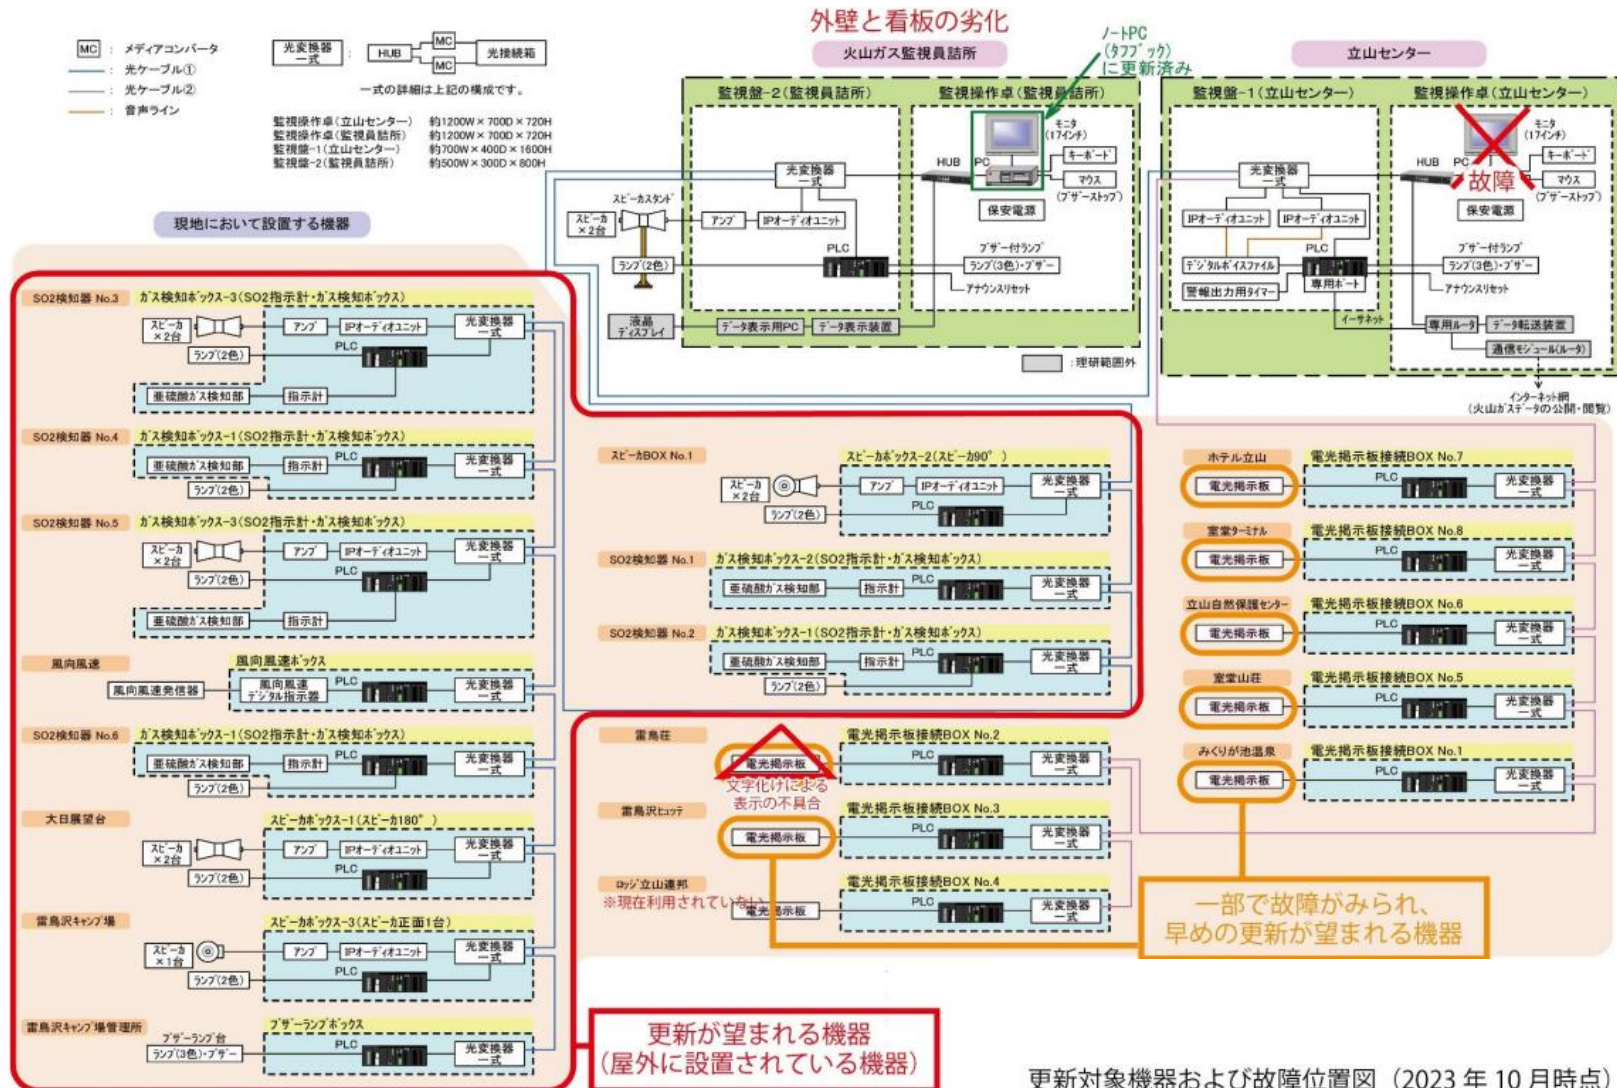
MC ： メディアコンバータ
： 光ケーブル①
： 光ケーブル②
： 音声ライン

光変換器一式 ： HUB MC MC 光接続箱
一式の詳細は上記の構成です。

監視操作卓（立山センター） 約1200W×700D×720H
監視操作卓（監視員詰所） 約1200W×700D×720H
監視盤-1（立山センター） 約700W×400D×1600H
監視盤-2（監視員詰所） 約500W×300D×800H

外壁と看板の劣化
火山ガス監視員詰所
ノートPC（タフブック）に更新済み
立山センター

監視盤-2（監視員詰所）
監視操作卓（監視員詰所）
監視盤-1（立山センター）
監視操作卓（立山センター）

光変換器一式
HUB
PC
モニタ（17インチ）
キーボード
マウス
（ブザーストップ）
保安電源
スピーカスタンド
スピーカ×2台
アンプ
IPオーディオユニット
ランプ（2色）
PLC
ブザー付ランプ
ランプ（3色）・ブザー
アナウンスリセット
液晶ディスプレイ
データ表示用PC
データ表示装置

光変換器一式
IPオーディオユニット
IPオーディオユニット
HUB
PC
モニタ（17インチ）
キーボード
故障
マウス
（ブザーストップ）
保安電源
PLC
デジタルボイスファイル
ブザー付ランプ
ランプ（3色）・ブザー
警報出力用タイマー
専用ボート
アナウンスリセット
イーサネット
専用ルータ
データ転送装置
通信モジュール(ルータ)
：理研範囲外
インターネット網（火山ガスデータの公開・閲覧）

現地において設置する機器

SO2検知器 No.3 ガス検知ボックス-3（SO2指示計・ガス検知ボックス）
スピーカ×2台 アンプ IPオーディオユニット 光変換器一式 ランプ（2色） PLC 亜硫酸ガス検知部 指示計

SO2検知器 No.4 ガス検知ボックス-1（SO2指示計・ガス検知ボックス）
亜硫酸ガス検知部 指示計 PLC 光変換器一式 ランプ（2色）

SO2検知器 No.5 ガス検知ボックス-3（SO2指示計・ガス検知ボックス）
スピーカ×2台 アンプ IPオーディオユニット 光変換器一式 ランプ（2色） PLC 亜硫酸ガス検知部 指示計

風向風速 風向風速ボックス
風向風速発信器 風向風速デジタル指示器 PLC 光変換器一式

SO2検知器 No.6 ガス検知ボックス-1（SO2指示計・ガス検知ボックス）
亜硫酸ガス検知部 指示計 PLC 光変換器一式 ランプ（2色）

大日展望台 スピーカボックス-1（スピーカ180°）
スピーカ×2台 アンプ IPオーディオユニット 光変換器一式 ランプ（2色） PLC

雷鳥沢キャンプ場 スピーカボックス-3（スピーカ正面1台）
スピーカ×1台 アンプ IPオーディオユニット 光変換器一式 ランプ（2色） PLC

雷鳥沢キャンプ場管理所 ブザーランプボックス
ブザーランプ台 ランプ（3色）・ブザー PLC 光変換器一式

スピーカBOX No.1 スピーカボックス-2（スピーカ90°）
スピーカ×2台 アンプ IPオーディオユニット 光変換器一式 ランプ（2色） PLC

SO2検知器 No.1 ガス検知ボックス-2（SO2指示計・ガス検知ボックス）
亜硫酸ガス検知部 指示計 PLC 光変換器一式

SO2検知器 No.2 ガス検知ボックス-1（SO2指示計・ガス検知ボックス）
亜硫酸ガス検知部 指示計 PLC 光変換器一式 ランプ（2色）

雷鳥荘 電光掲示板接続BOX No.2
電光掲示板 PLC 光変換器一式
文字化けによる表示の不具合

雷鳥沢ヒュッテ 電光掲示板接続BOX No.3
電光掲示板 PLC 光変換器一式

ロッジ立山連邦 電光掲示板接続BOX No.4
※現在利用されていない
電光掲示板 PLC 光変換器一式

ホテル立山 電光掲示板接続BOX No.7
電光掲示板 PLC 光変換器一式

室堂ターミナル 電光掲示板接続BOX No.8
電光掲示板 PLC 光変換器一式

立山自然保護センター 電光掲示板接続BOX No.6
電光掲示板 PLC 光変換器一式

室堂山荘 電光掲示板接続BOX No.5
電光掲示板 PLC 光変換器一式

みくりが池温泉 電光掲示板接続BOX No.1
電光掲示板 PLC 光変換器一式

一部で故障がみられ、早めの更新が望まれる機器

更新が望まれる機器（屋外に設置されている機器）

更新対象機器および故障位置図（2023 年 10 月時点）